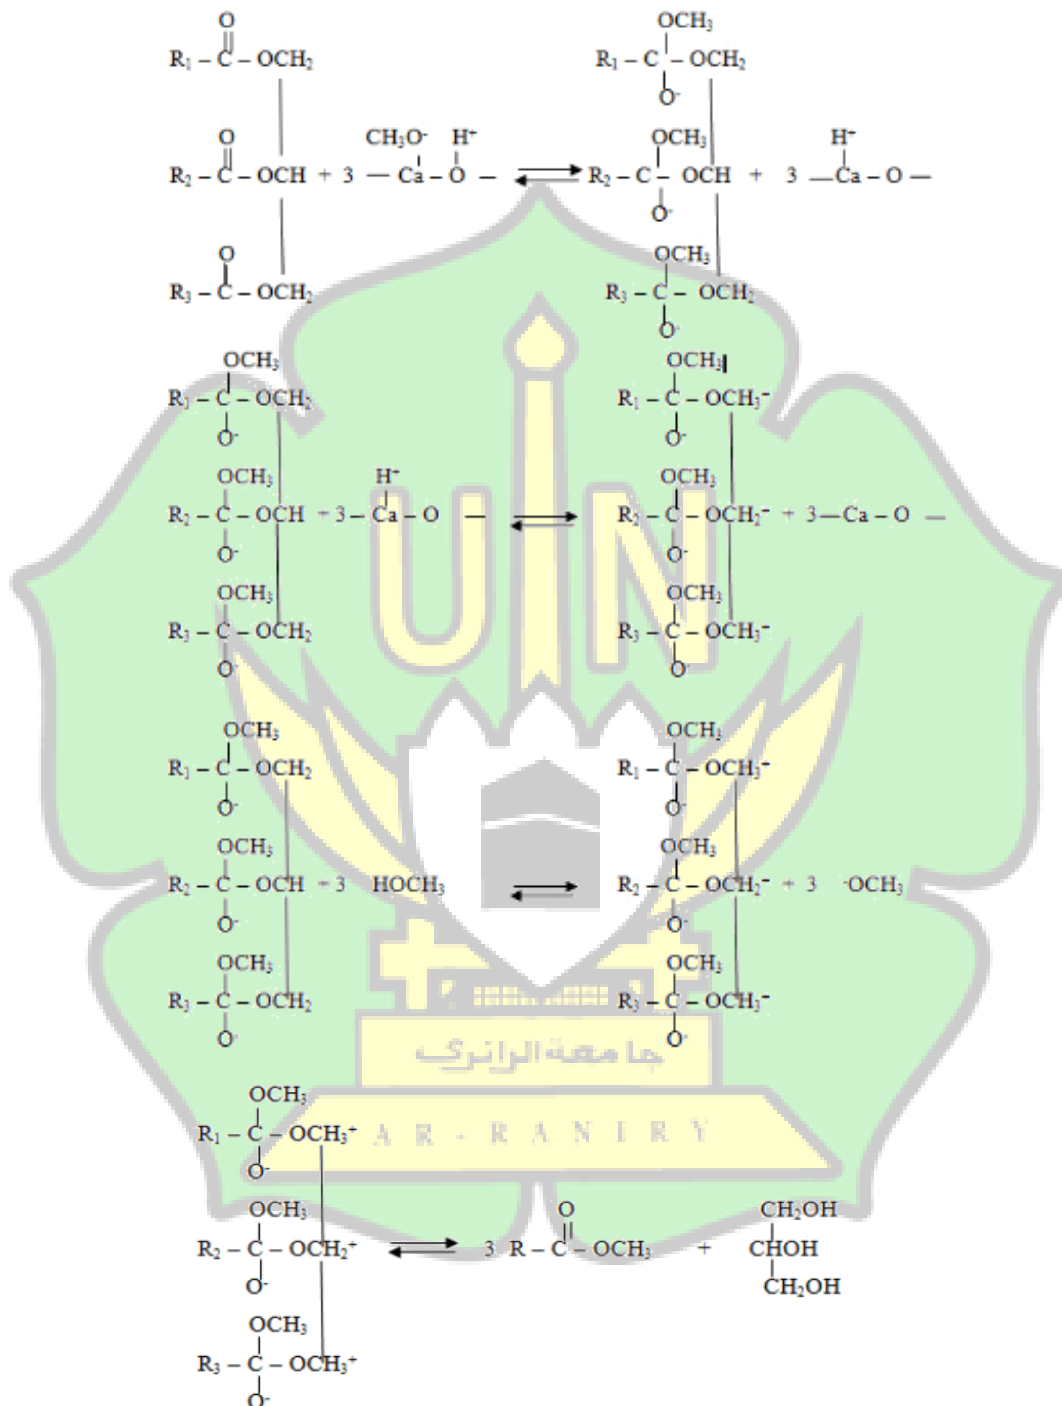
$R_1 - \overset{O}{\overset{\|}{C}} - OCH_2$

$R_2 - \overset{O}{\overset{\|}{C}} - OCH + 3 - \overset{CH_3O^-}{Ca} - \overset{H^+}{O} - \rightleftharpoons R_2 - \overset{OCH_3}{\underset{O^-}{C}} - OCH + 3 - \overset{H^+}{Ca} - O -$

$R_3 - \overset{O}{\overset{\|}{C}} - OCH_2$

$R_1 - \overset{OCH_3}{\underset{O^-}{C}} - OCH_2$

$R_3 - \overset{OCH_3}{\underset{O^-}{C}} - OCH_2$

$R_1 - \overset{OCH_3}{\underset{O^-}{C}} - OCH_2$

$R_2 - \overset{OCH_3}{\underset{O^-}{C}} - OCH + 3 - \overset{H^+}{Ca} - O - \rightleftharpoons R_2 - \overset{OCH_3}{\underset{O^-}{C}} - OCH_2^- + 3 - Ca - O -$

$R_3 - \overset{OCH_3}{\underset{O^-}{C}} - OCH_2$

$R_1 - \overset{OCH_3}{\underset{O^-}{C}} - OCH_3^-$

$R_3 - \overset{OCH_3}{\underset{O^-}{C}} - OCH_3^-$

$R_1 - \overset{OCH_3}{\underset{O^-}{C}} - OCH_2$

$R_2 - \overset{OCH_3}{\underset{O^-}{C}} - OCH + 3 \ HOCH_3 \rightleftharpoons R_2 - \overset{OCH_3}{\underset{O^-}{C}} - OCH_2^- + 3 \ ^-OCH_3$

$R_3 - \overset{OCH_3}{\underset{O^-}{C}} - OCH_2$

$R_1 - \overset{OCH_3}{\underset{O^-}{C}} - OCH_3^-$

$R_3 - \overset{OCH_3}{\underset{O^-}{C}} - OCH_3^-$

جامعة الرانري

A R - R A N I R Y

$R_1 - \overset{OCH_3}{\underset{O^-}{C}} - OCH_3^+$

$R_2 - \overset{OCH_3}{\underset{O^-}{C}} - OCH_2^+ \rightleftharpoons 3 \ R - \overset{O}{\overset{\|}{C}} - OCH_3 + \begin{matrix} CH_2OH \\ CHOH \\ CH_2OH \end{matrix}$

$R_3 - \overset{OCH_3}{\underset{O^-}{C}} - OCH_3^+$